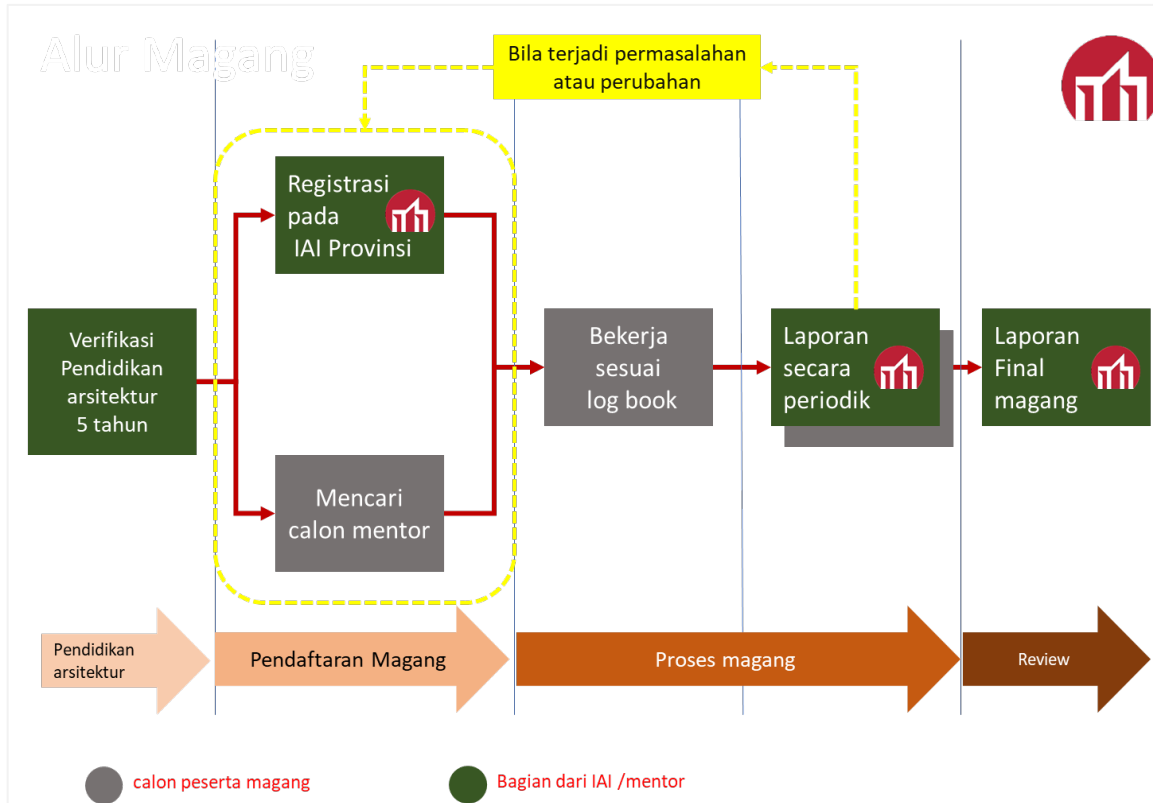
Alur Magang

Bila terjadi permasalahan atau perubahan

Registrasi pada IAI Provinsi

Verifikasi Pendidikan arsitektur 5 tahun

Bekerja sesuai log book

Laporan secara periodik

Laporan Final magang

Mencari calon mentor

Pendidikan arsitektur

Pendaftaran Magang

Proses magang

Review

calon peserta magang

Bagian dari IAI /mentor